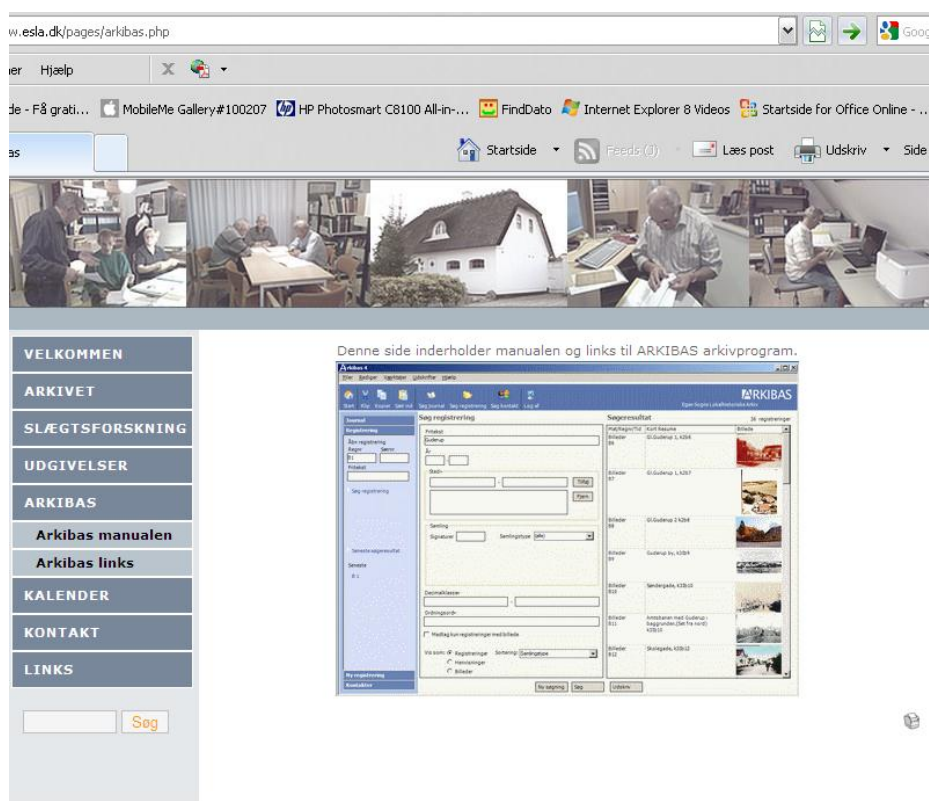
w.esla.dk/pages/arkibas.php

ier Hjælp

de - Få grati... MobileMe Gallery#100207 HP Photosmart C8100 All-in-... FindDato Internet Explorer 8 Videos Startside for Office Online - ...

as

Startside Feeds (J) Læs post Udskriv Side

VELKOMMEN
ARKIVET
SLÆGTSFORSKNING
UDGIVELSER
ARKIBAS
Arkibas manualen
Arkibas links
KALENDER
KONTAKT
LINKS

Søg

Denne side inderholder manualen og links til ARKIBAS arkivprogram.

Arkibas 4
ARKIBAS
Søg registrering
Søgeresultat
Journal
Registrering
Fritekst
Gudenup
År
Sted
Tilføj
Fjern
Samling
Signaturer
Samlingstype (alle)
Decimalklasse
Ordningsord
Medtag kun registreringer med billede
Vis som: Registreringer
Henvisninger
Billeder
Sortering Samlingstype
Ny søgning
Søg
Udskriv
Billede
Billeder
Gl.Gudenup 1, 42b4
Gl.Gudenup 1, 42b7
Gl.Gudenup 2 42b8
Gudenup by, 42b9
Søndergade, 42b10
Skolegade, 42b12
Ny registrering
Kontakter